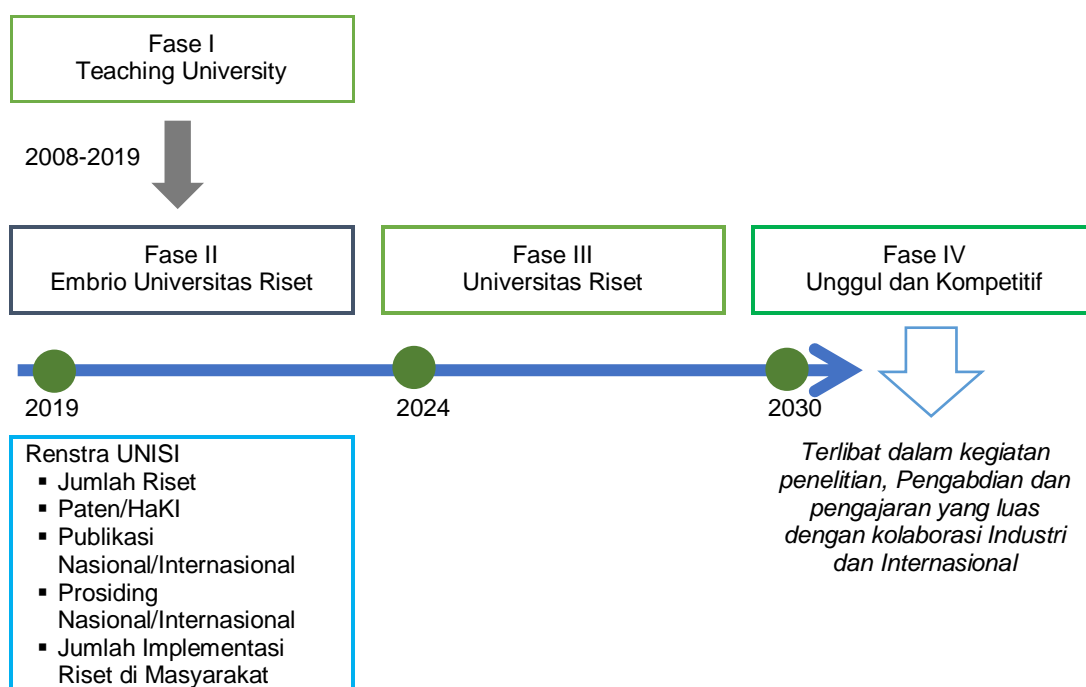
Fase I
Teaching University

2008-2019

Fase II
Embrio Universitas Riset

Fase III
Universitas Riset

Fase IV
Unggul dan Kompetitif

2019

2024

2030

Renstra UNISI
- Jumlah Riset
- Paten/HaKI
- Publikasi Nasional/Internasional
- Prosiding Nasional/Internasional
- Jumlah Implementasi Riset di Masyarakat

*Terlibat dalam kegiatan penelitian, Pengabdian dan pengajaran yang luas dengan kolaborasi Industri dan Internasional*